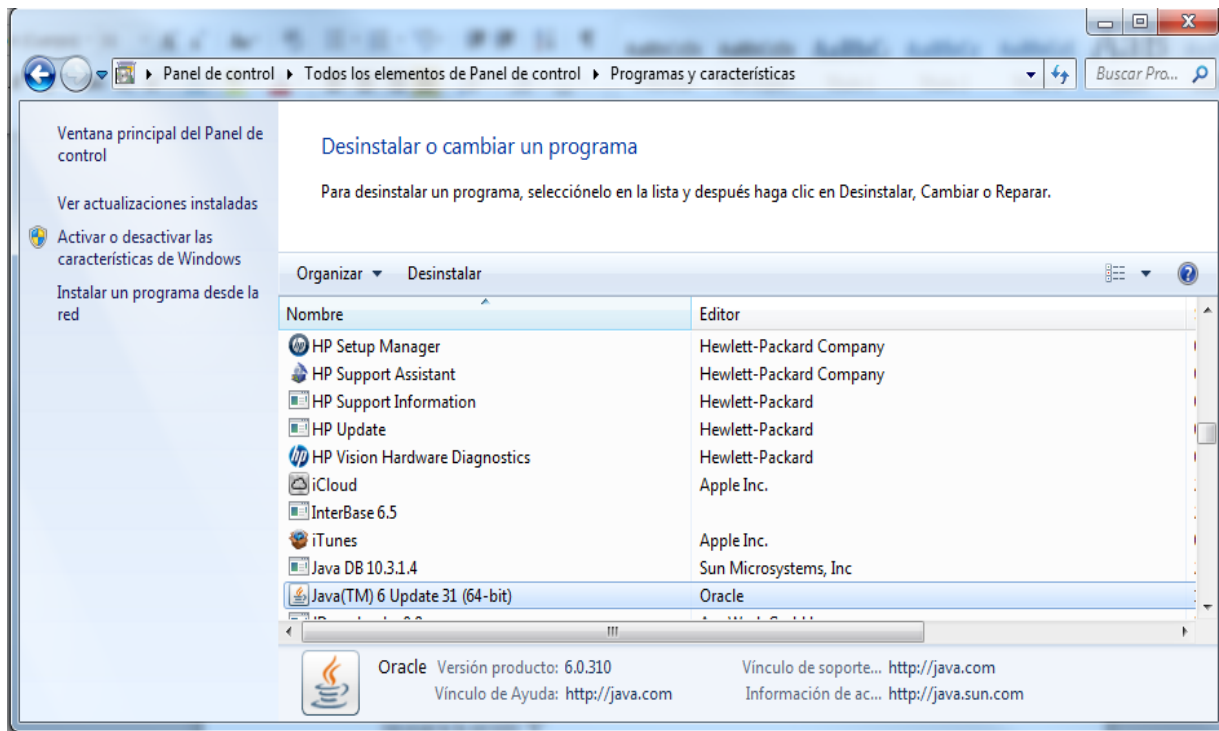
Panel de control ▸ Todos los elementos de Panel de control ▸ Programas y características

Buscar Pro...

Ventana principal del Panel de control

Ver actualizaciones instaladas

Activar o desactivar las características de Windows

Instalar un programa desde la red

Desinstalar o cambiar un programa

Para desinstalar un programa, selecciónelo en la lista y después haga clic en Desinstalar, Cambiar o Reparar.

Organizar ▾ Desinstalar

| Nombre | Editor |
|---|---|
| HP Setup Manager | Hewlett-Packard Company |
| HP Support Assistant | Hewlett-Packard Company |
| HP Support Information | Hewlett-Packard |
| HP Update | Hewlett-Packard |
| HP Vision Hardware Diagnostics | Hewlett-Packard |
| iCloud | Apple Inc. |
| InterBase 6.5 | |
| iTunes | Apple Inc. |
| Java DB 10.3.1.4 | Sun Microsystems, Inc |
| Java(TM) 6 Update 31 (64-bit) | Oracle |
| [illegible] | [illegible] |

Oracle Versión producto: 6.0.310 Vínculo de soporte... http://java.com
Vínculo de Ayuda: http://java.com Información de ac... http://java.sun.com